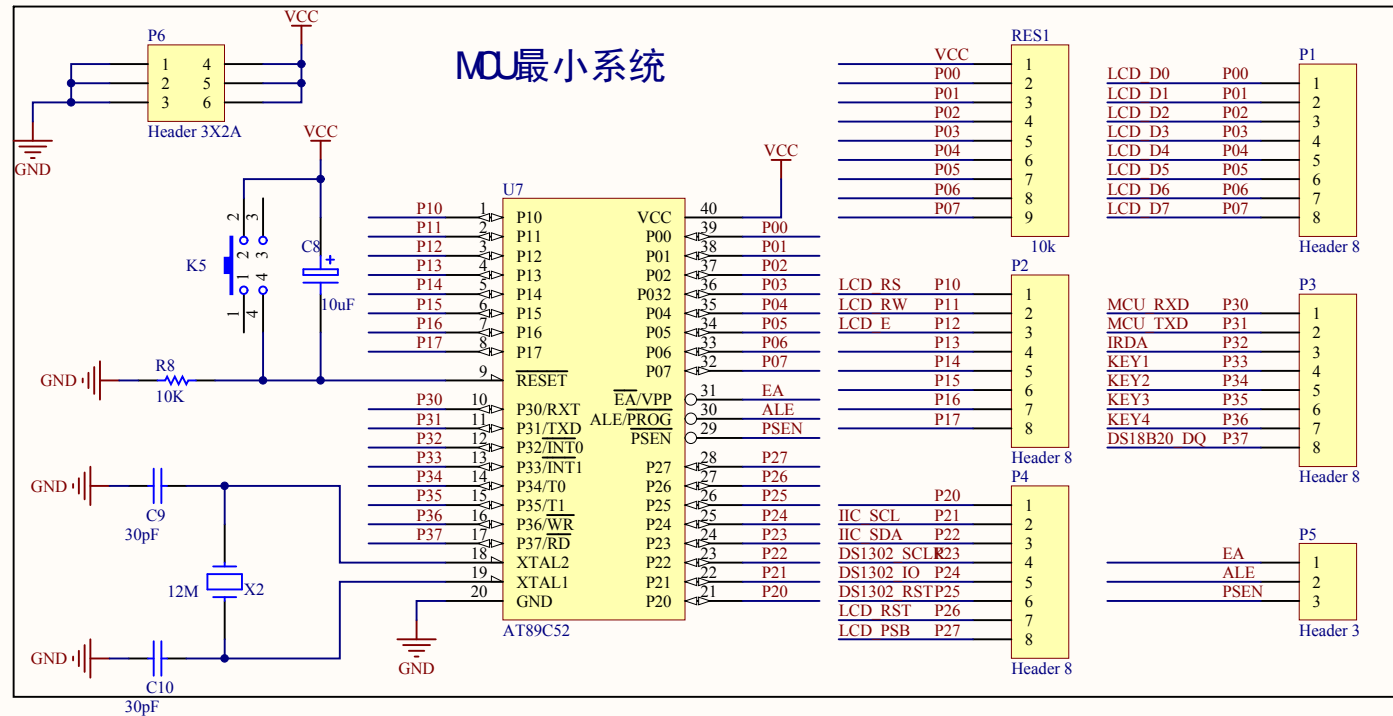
MCU最小系统

VCC
P6
1 4
2 5
3 6
Header 3X2A
GND

VCC
K5
2 3
1 4
C8
10uF
GND
R8
10K

U7
P10 1 P10
P11 2 P11
P12 3 P12
P13 4 P13
P14 5 P14
P15 6 P15
P16 7 P16
P17 8 P17
9 $\overline{RESET}$
P30 10 P30/RXT
P31 11 P31/$\overline{TXD}$
P32 12 P32/$\overline{INT0}$
P33 13 P33/INT1
P34 14 P34/T0
P35 15 P35/$\overline{T1}$
P36 16 P36/$\overline{WR}$
P37 17 P37/$\overline{RD}$
18 XTAL2
19 XTAL1
20 GND
VCC 40
P00 39 P00
P01 38 P01
P02 37 P02
P032 36 P03
P04 35 P04
P05 34 P05
P06 33 P06
P07 32 P07
$\overline{EA}$/VPP 31 EA
ALE/$\overline{PROG}$ 30 ALE
$\overline{PSEN}$ 29 PSEN
P27 28 P27
P26 27 P26
P25 26 P25
P24 25 P24
P23 24 P23
P22 23 P22
P21 22 P21
P20 21 P20
AT89C52
VCC

GND
C9
30pF
12M X2
GND
C10
30pF
GND

RES1
VCC 1
P00 2
P01 3
P02 4
P03 5
P04 6
P05 7
P06 8
P07 9
10k

P1
LCD_D0 P00 1
LCD_D1 P01 2
LCD_D2 P02 3
LCD_D3 P03 4
LCD_D4 P04 5
LCD_D5 P05 6
LCD_D6 P06 7
LCD_D7 P07 8
Header 8

P2
LCD_RS P10 1
LCD_RW P11 2
LCD_E P12 3
P13 4
P14 5
P15 6
P16 7
P17 8
Header 8

P3
MCU_RXD P30 1
MCU_TXD P31 2
IRDA P32 3
KEY1 P33 4
KEY2 P34 5
KEY3 P35 6
KEY4 P36 7
DS18B20_DQ P37 8
Header 8

P4
P20 1
IIC_SCL P21 2
IIC_SDA P22 3
DS1302_SCLKP23 4
DS1302_IO P24 5
DS1302_RSTP25 6
LCD_RST P26 7
LCD_PSB P27 8
Header 8

P5
EA 1
ALE 2
PSEN 3
Header 3